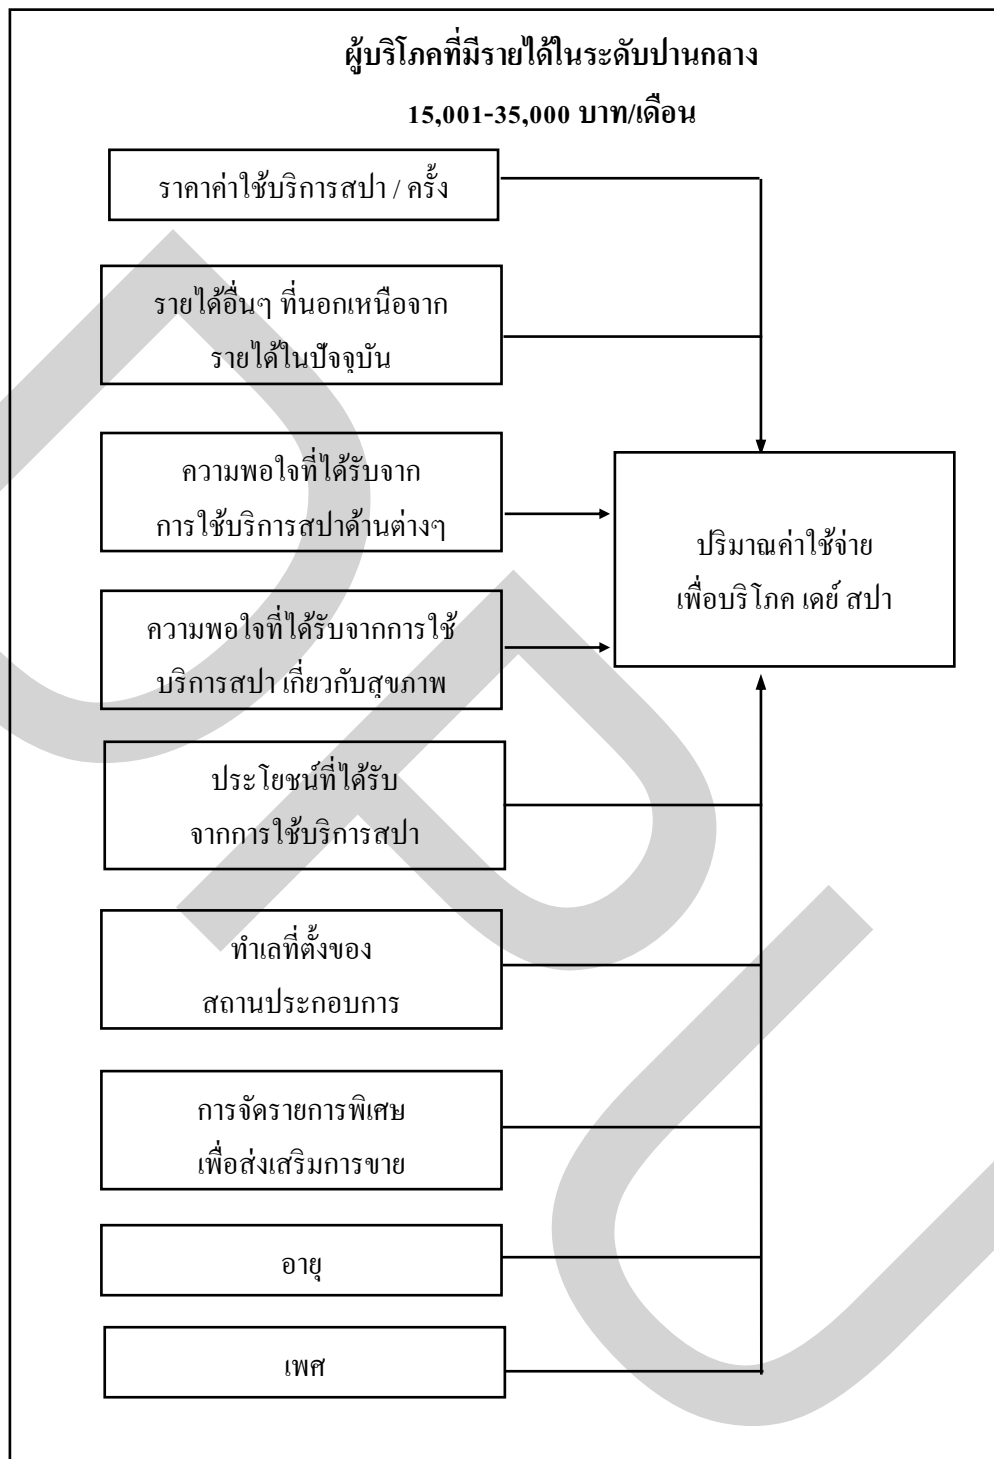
ผู้บริโภคที่มีรายได้ในระดับปานกลาง

15,001-35,000 บาท/เดือน

ราคาค่าใช้บริการสปา / ครั้ง

รายได้อื่นๆ ที่นอกเหนือจากรายได้ในปัจจุบัน

ความพอใจที่ได้รับจากการใช้บริการสปาด้านต่างๆ

ความพอใจที่ได้รับจากการใช้บริการสปา เกี่ยวกับสุขภาพ

ประโยชน์ที่ได้รับจากการใช้บริการสปา

ทำเลที่ตั้งของสถานประกอบการ

การจัดรายการพิเศษเพื่อส่งเสริมการขาย

อายุ

เพศ

ปริมาณค่าใช้จ่ายเพื่อบริโภค เดย์ สปา